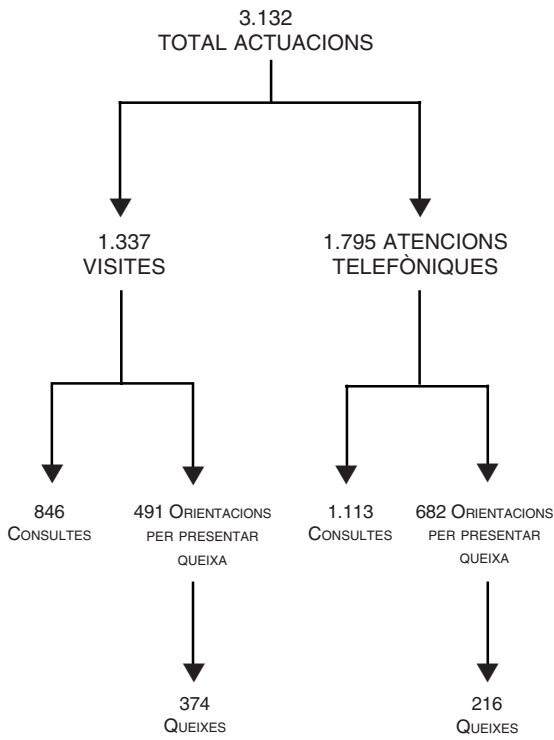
3.132
TOTAL ACTUACIONS

1.337
VISITES

1.795 ATENCIONS
TELEFÒNIQUES

846
Consultes

491 Orientacions per presentar queixa

374
Queixes

1.113
Consultes

682 Orientacions per presentar queixa

216
Queixes